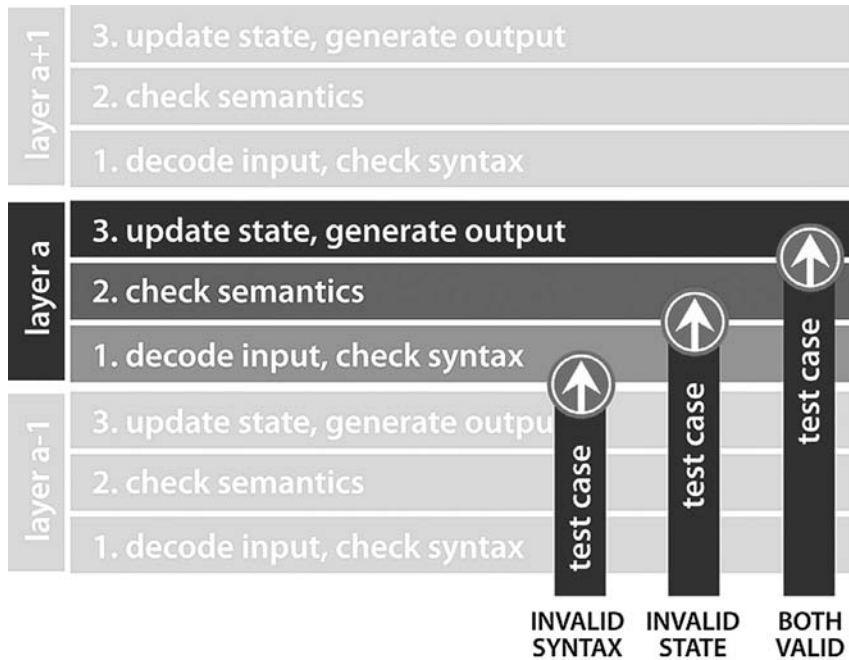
layer a+1
3. update state, generate output
2. check semantics
1. decode input, check syntax

layer a
3. update state, generate output
2. check semantics
1. decode input, check syntax

layer a-1
3. update state, generate outpu
2. check semantics
1. decode input, check syntax

test case
test case
test case

INVALID SYNTAX
INVALID STATE
BOTH VALID